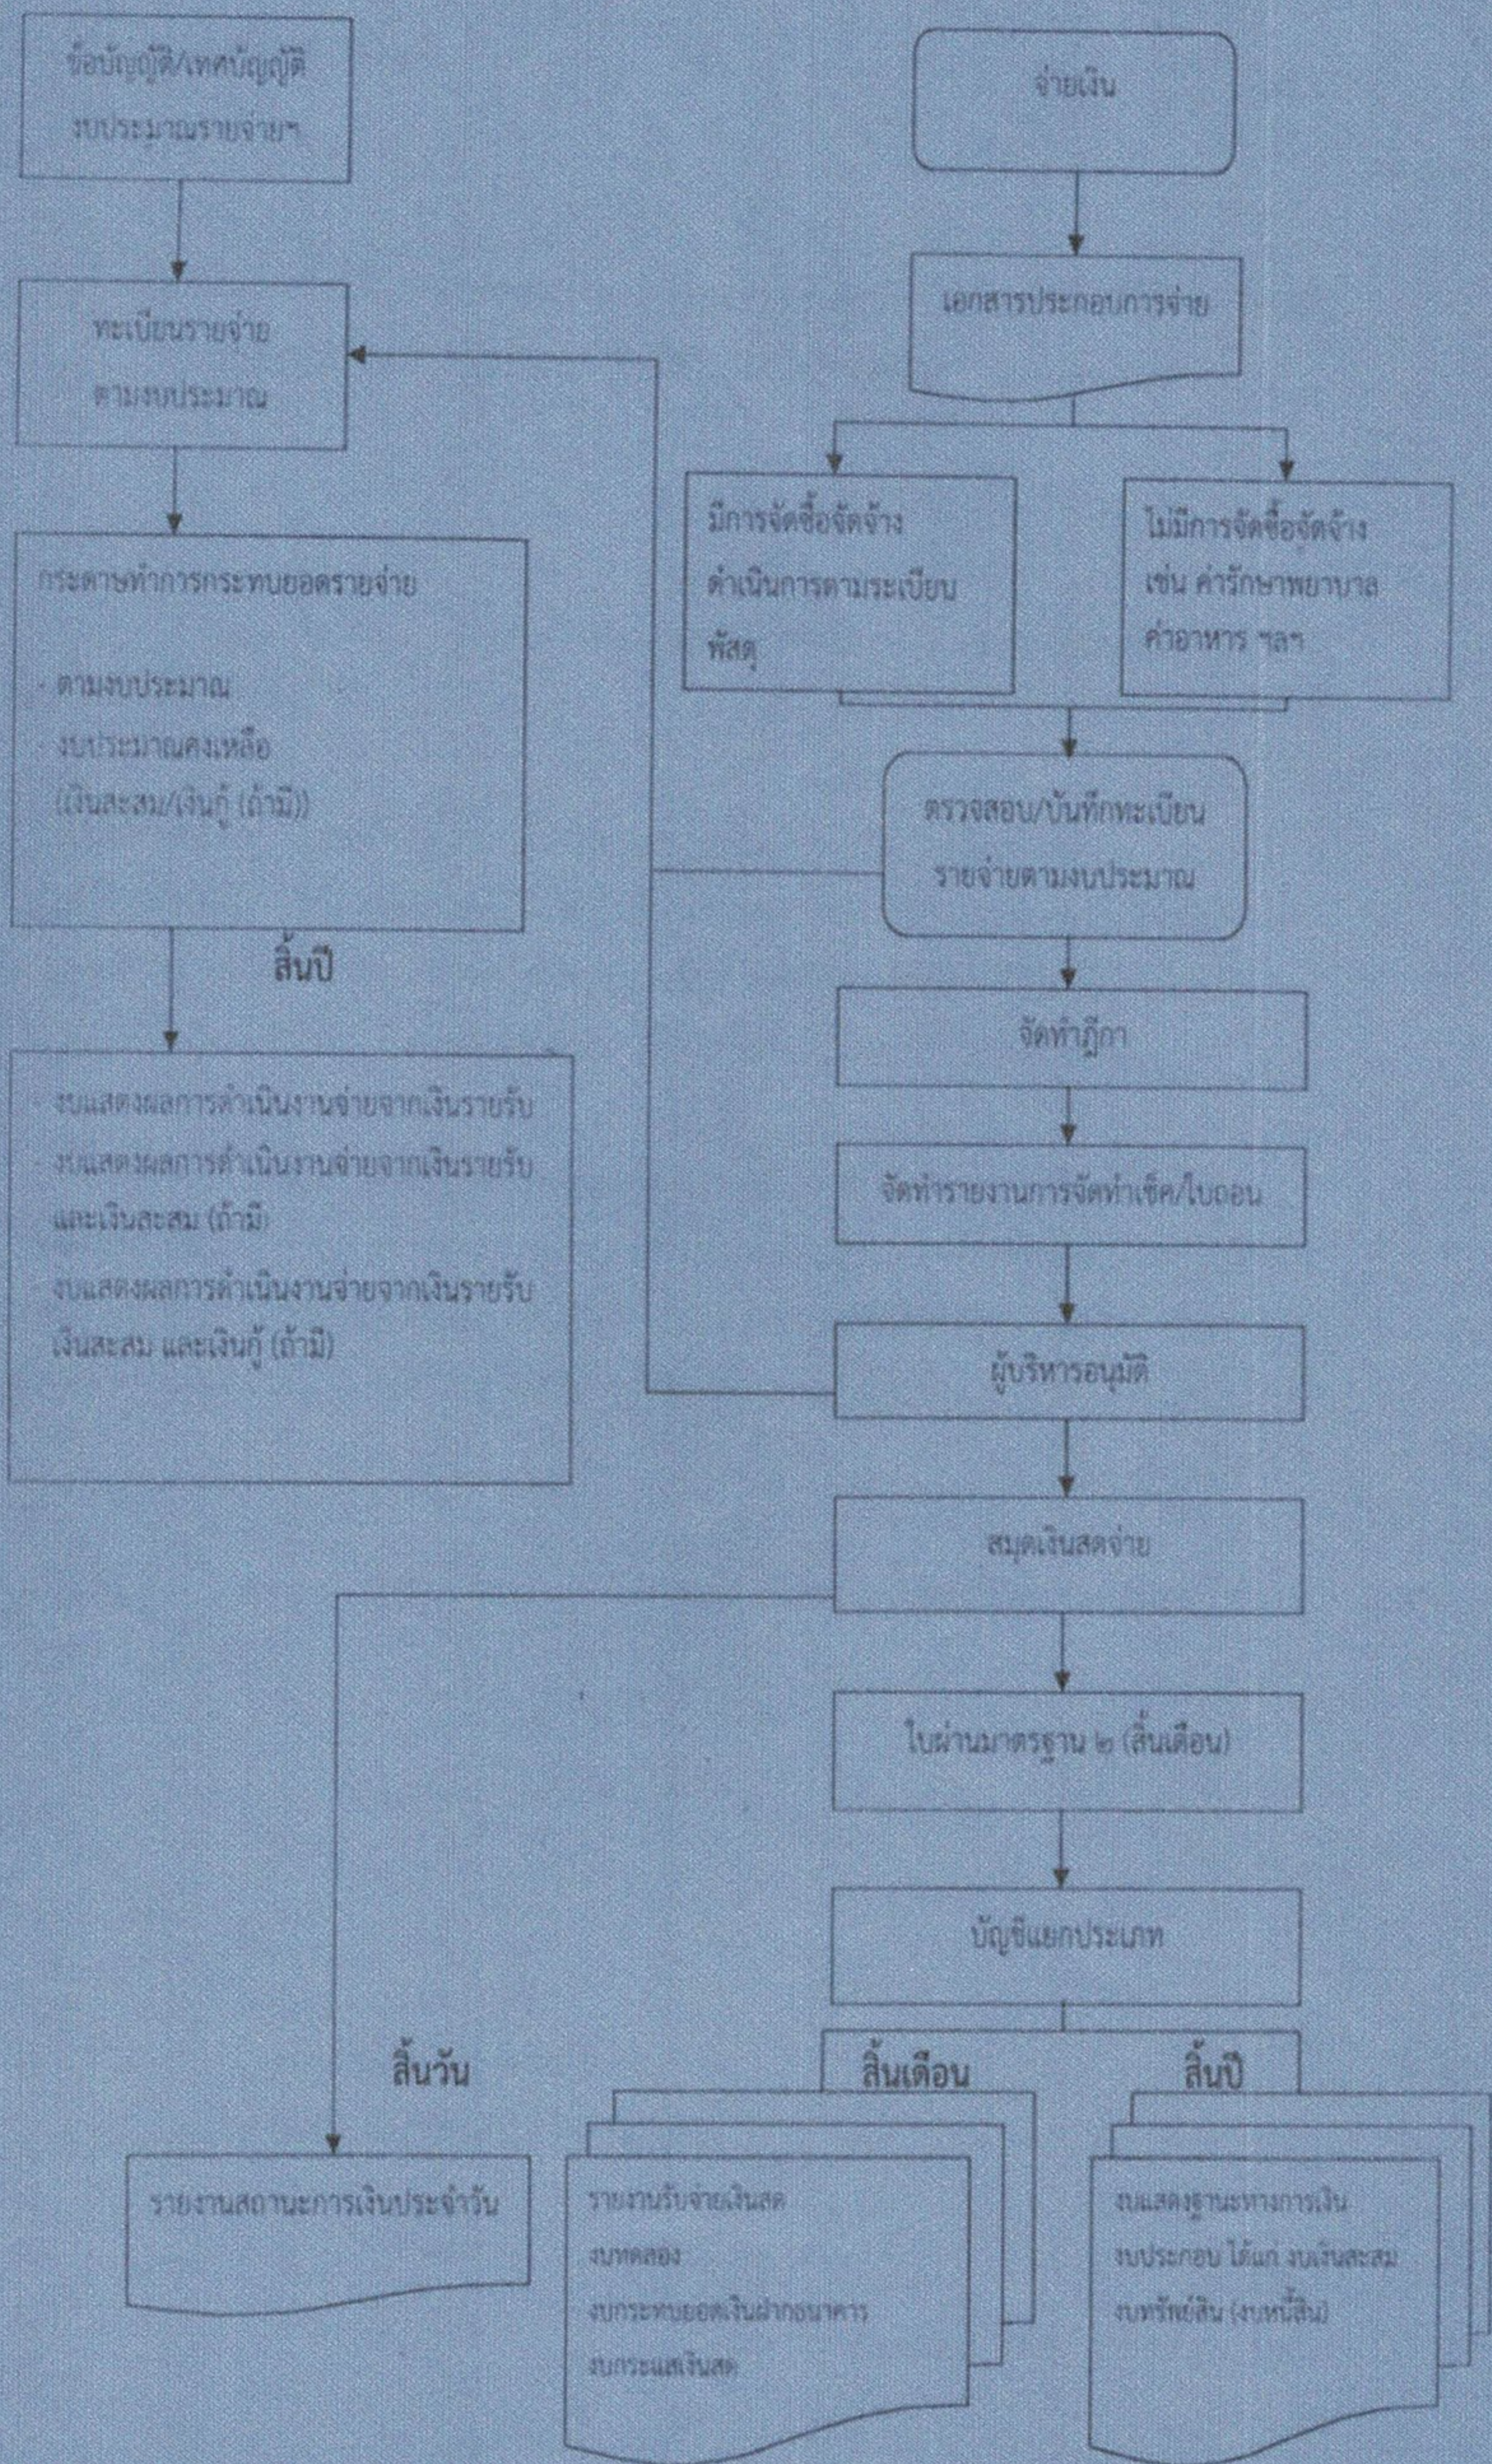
ข้อบัญญัติ/เทศบัญญัติ งบประมาณรายจ่ายฯ

ทะเบียนรายจ่าย ตามงบประมาณ

กระดาษทำการกระทบยอดรายจ่าย

- ตามงบประมาณ
- งบประมาณคงเหลือ (เงินสะสม/เงินกู้ (ถ้ามี))

สิ้นปี

- งบแสดงผลการดำเนินงานจ่ายจากเงินรายรับ
- งบแสดงผลการดำเนินงานจ่ายจากเงินรายรับ และเงินสะสม (ถ้ามี)
- งบแสดงผลการดำเนินงานจ่ายจากเงินรายรับ เงินสะสม และเงินกู้ (ถ้ามี)

จ่ายเงิน

เอกสารประกอบการจ่าย

มีการจัดซื้อจัดจ้าง ดำเนินการตามระเบียบพัสดุ

ไม่มีการจัดซื้อจัดจ้าง เช่น ค่ารักษาพยาบาล ค่าอาหาร ฯลฯ

ตรวจสอบ/บันทึกทะเบียน รายจ่ายตามงบประมาณ

จัดทำฎีกา

จัดทำรายงานการจัดทำเช็ค/ใบถอน

ผู้บริหารอนุมัติ

สมุดเงินสดจ่าย

ใบผ่านมาตรฐาน ๒ (สิ้นเดือน)

บัญชีแยกประเภท

สิ้นวัน

รายงานสถานะการเงินประจำวัน

สิ้นเดือน

รายงานรับจ่ายเงินสด
งบทดลอง
งบกระทบยอดเงินฝากธนาคาร
งบกระแสเงินสด

สิ้นปี

งบแสดงฐานะทางการเงิน
งบประกอบ ได้แก่ งบเงินสะสม
งบทรัพย์สิน (งบหนี้สิน)